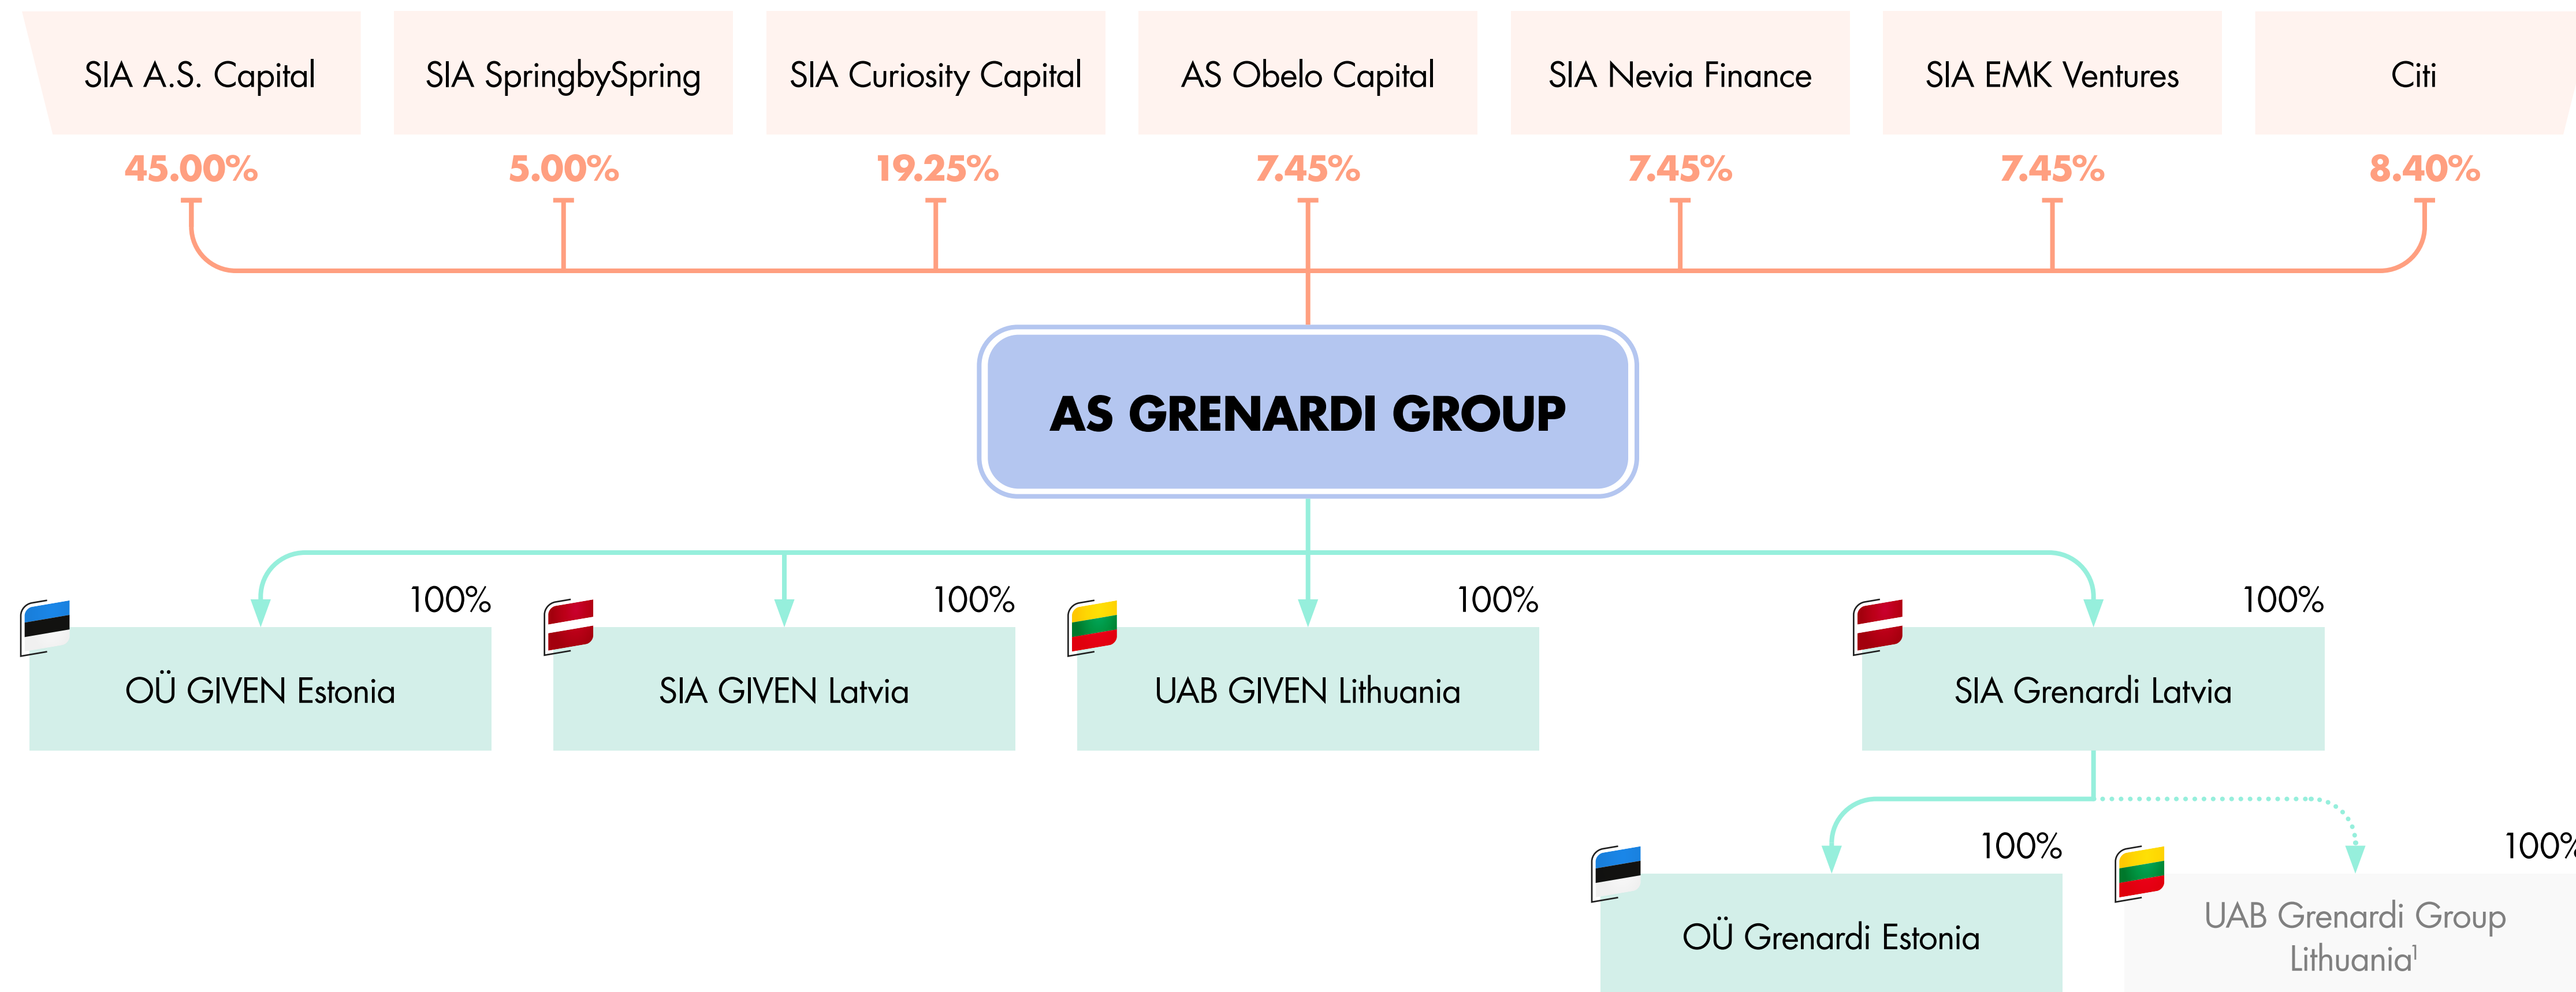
SIA A.S. Capital
45.00%

SIA SpringbySpring
5.00%

SIA Curiosity Capital
19.25%

AS Obelo Capital
7.45%

SIA Nevia Finance
7.45%

SIA EMK Ventures
7.45%

Citi
8.40%

AS GRENARDI GROUP

100%
OÜ GIVEN Estonia

100%
SIA GIVEN Latvia

100%
UAB GIVEN Lithuania

100%
SIA Grenardi Latvia

100%
OÜ Grenardi Estonia

100%
UAB Grenardi Group Lithuania$^1$